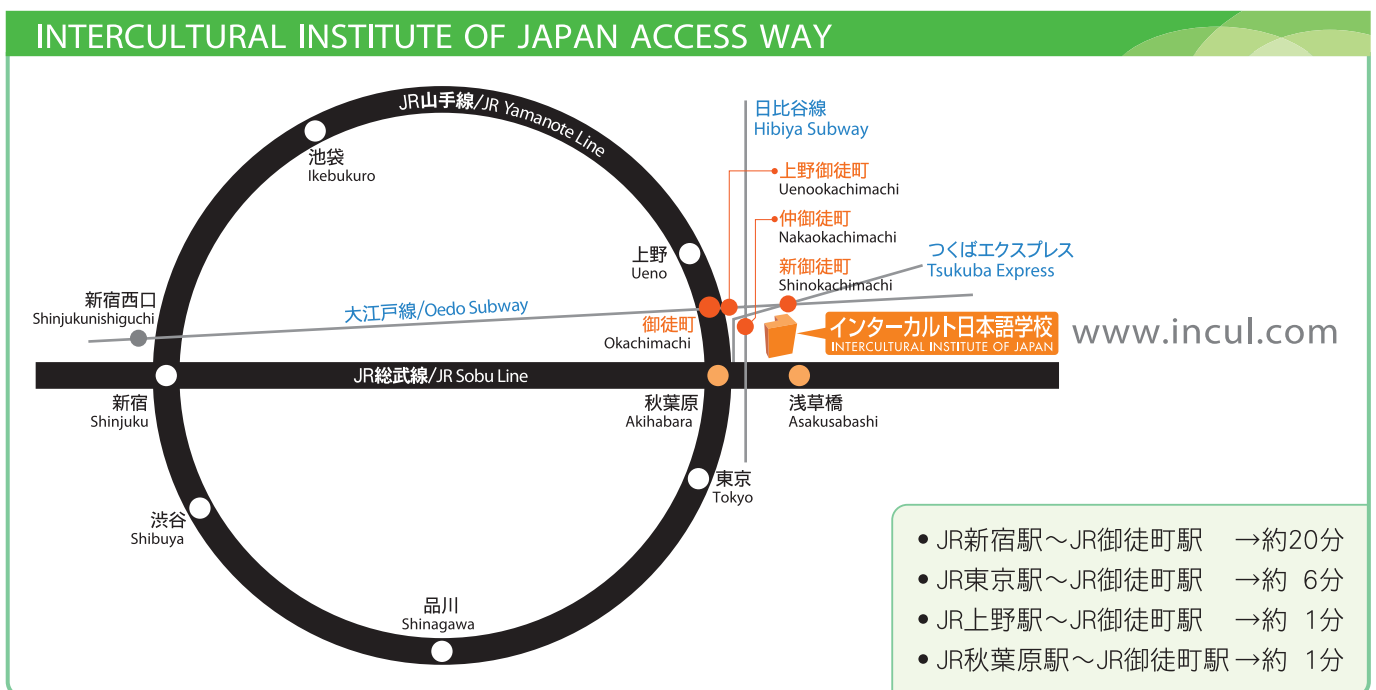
INTERCULTURAL INSTITUTE OF JAPAN ACCESS WAY

JR山手線/JR Yamanote Line

日比谷線
Hibiya Subway

池袋
Ikebukuro

上野御徒町
Uenookachimachi

仲御徒町
Nakaokachimachi

つくばエクスプレス
Tsukuba Express

上野
Ueno

新御徒町
Shinokachimachi

新宿西口
Shinjukunishiguchi

大江戸線/Oedo Subway

御徒町
Okachimachi

インターカルト日本語学校
INTERCULTURAL INSTITUTE OF JAPAN

www.incul.com

JR総武線/JR Sobu Line

新宿
Shinjuku

秋葉原
Akihabara

浅草橋
Asakusabashi

東京
Tokyo

渋谷
Shibuya

品川
Shinagawa

• JR新宿駅〜JR御徒町駅 →約20分
• JR東京駅〜JR御徒町駅 →約 6分
• JR上野駅〜JR御徒町駅 →約 1分
• JR秋葉原駅〜JR御徒町駅 →約 1分